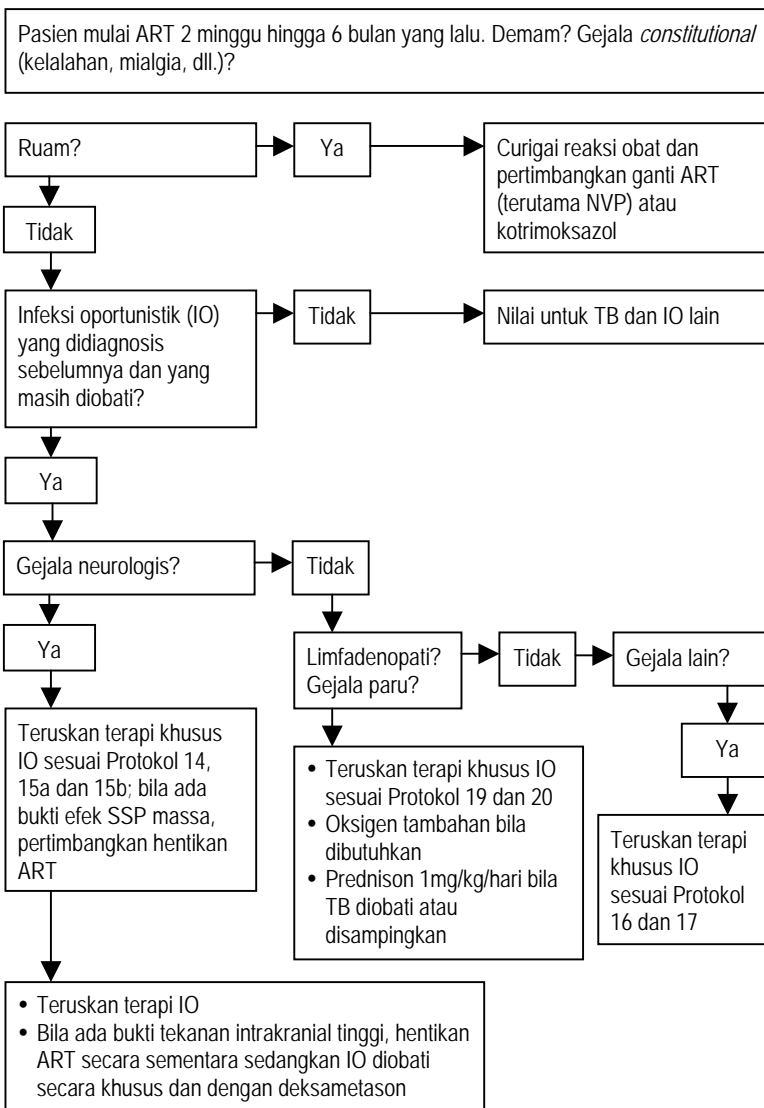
Pasien mulai ART 2 minggu hingga 6 bulan yang lalu. Demam? Gejala *constitutional* (kelalahan, mialgia, dll.)?

Ruam?

Ya

Curigai reaksi obat dan pertimbangkan ganti ART (terutama NVP) atau kotrimoksazol

Tidak

Infeksi oportunistik (IO) yang didiagnosis sebelumnya dan yang masih diobati?

Tidak

Nilai untuk TB dan IO lain

Ya

Gejala neurologis?

Tidak

Ya

Limfadenopati? Gejala paru?

Tidak

Gejala lain?

Teruskan terapi khusus IO sesuai Protokol 14, 15a dan 15b; bila ada bukti efek SSP massa, pertimbangkan hentikan ART

• Teruskan terapi khusus IO sesuai Protokol 19 dan 20
• Oksigen tambahan bila dibutuhkan
• Prednison 1mg/kg/hari bila TB diobati atau disampingkan

Ya

Teruskan terapi khusus IO sesuai Protokol 16 dan 17

• Teruskan terapi IO
• Bila ada bukti tekanan intrakranial tinggi, hentikan ART secara sementara sedangkan IO diobati secara khusus dan dengan deksametason